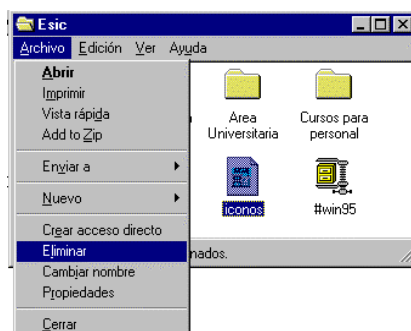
Esic
Archivo Edición Ver Ayuda
Abrir
Imprimir
Vista rápida
Add to Zip
Enviar a
Nuevo
Crear acceso directo
Eliminar
Cambiar nombre
Propiedades
Cerrar
Area Universitaria
Cursos para personal
Iconos
#win95
nados.